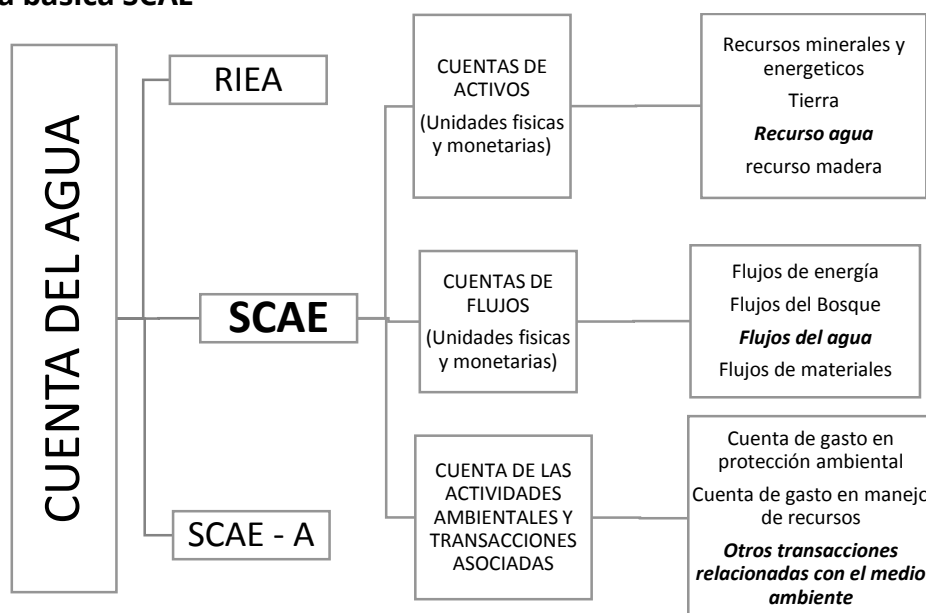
a básica SCAE

CUENTA DEL AGUA

RIEA

SCAE

SCAE - A

CUENTAS DE ACTIVOS (Unidades fisicas y monetarias)

Recursos minerales y energeticos
Tierra
***Recurso agua***
recurso madera

CUENTAS DE FLUJOS (Unidades fisicas y monetarias)

Flujos de energía
Flujos del Bosque
***Flujos del agua***
Flujos de materiales

CUENTA DE LAS ACTIVIDADES AMBIENTALES Y TRANSACCIONES ASOCIADAS

Cuenta de gasto en protección ambiental
Cuenta de gasto en manejo de recursos
***Otros transacciones relacionadas con el medio ambiente***